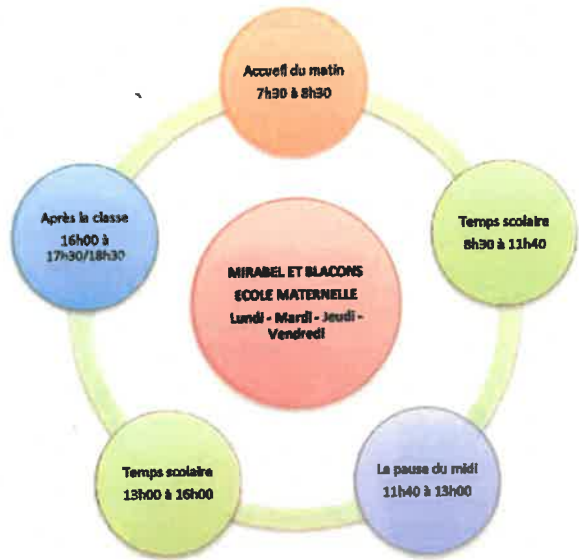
Accueil du matin
7h30 à 8h30

Temps scolaire
8h30 à 11h40

La pause du midi
11h40 à 13h00

Temps scolaire
13h00 à 16h00

Après la classe
16h00 à
17h30/18h30

MIRABEL ET BLACONS
ECOLE MATERNELLE
Lundi - Mardi - Jeudi - Vendredi